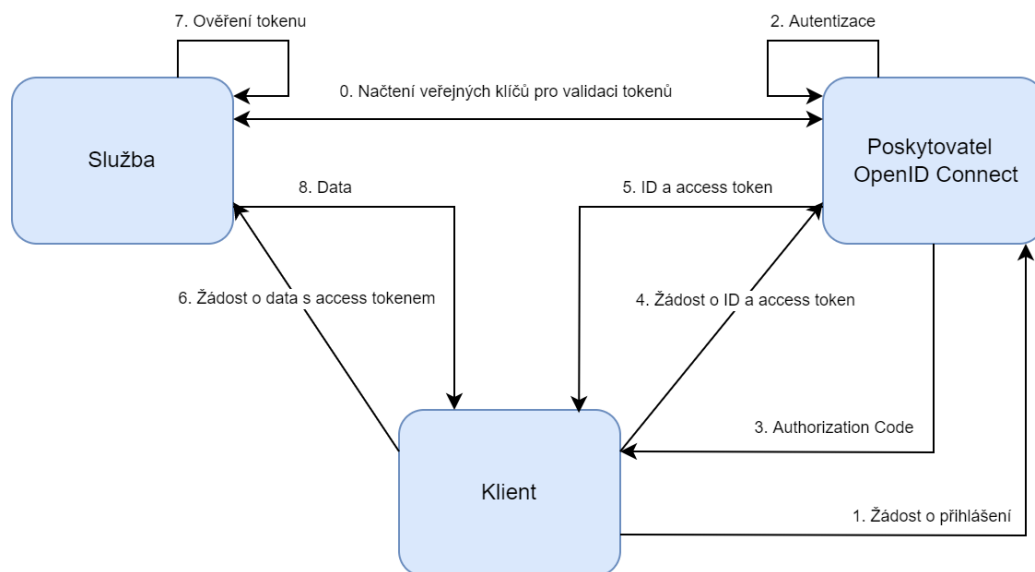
7. Ověření tokenu

2. Autentizace

0. Načtení veřejných klíčů pro validaci tokenů

Služba

Poskytovatel OpenID Connect

8. Data

5. ID a access token

6. Žádost o data s access tokenem

4. Žádost o ID a access token

3. Authorization Code

Klient

1. Žádost o přihlášení